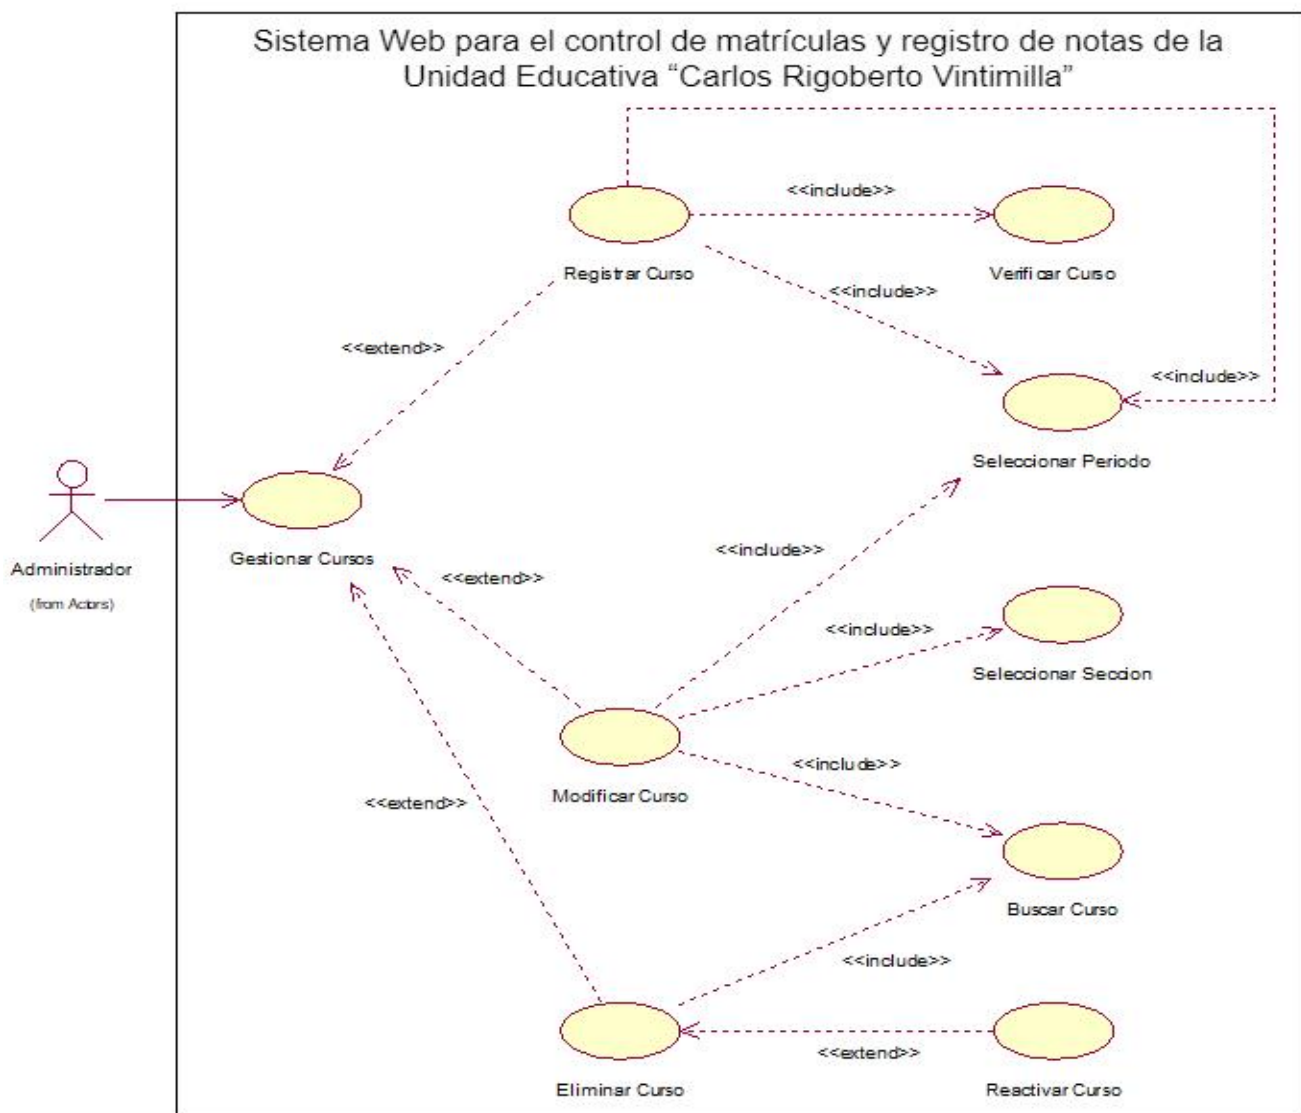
Sistema Web para el control de matrículas y registro de notas de la Unidad Educativa “Carlos Rigoberto Vintimilla”

<<include>>

Registrar Curso

Verificar Curso

<<include>>

<<extend>>

<<include>>

Seleccionar Periodo

Administrador

(from Actors)

Gestionar Cursos

<<extend>>

<<include>>

<<include>>

Seleccionar Seccion

Modificar Curso

<<include>>

<<extend>>

Buscar Curso

<<include>>

<<extend>>

Eliminar Curso

Reactivar Curso